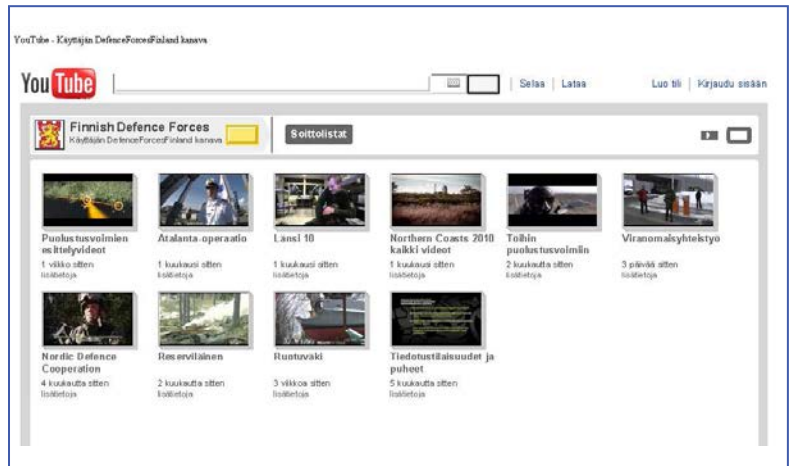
YouTube - Käyttäjän DefenceForcesFinland kanava

YouTube

Selaa | Lataa

Luo tili | Kirjaudu sisään

Finnish Defence Forces
Käyttäjän DefenceForcesFinland kanava

Soittolistat

Puolustusvoimien esittelyvideot
1 viikko sitten
lisätietoja

Atalanta-operaatio
1 kuukausi sitten
lisätietoja

Länsi 10
1 kuukausi sitten
lisätietoja

Northern Coasts 2010 kaikki videot
1 kuukausi sitten
lisätietoja

Töihin puolustusvoimiin
2 kuukautta sitten
lisätietoja

Viranomaisyhteistyö
3 päivää sitten
lisätietoja

Nordic Defence Cooperation
4 kuukautta sitten
lisätietoja

Reserviläinen
2 kuukautta sitten
lisätietoja

Ruotuvaki
3 viikkoa sitten
lisätietoja

Tiedotustilaisuudet ja puheet
5 kuukautta sitten
lisätietoja